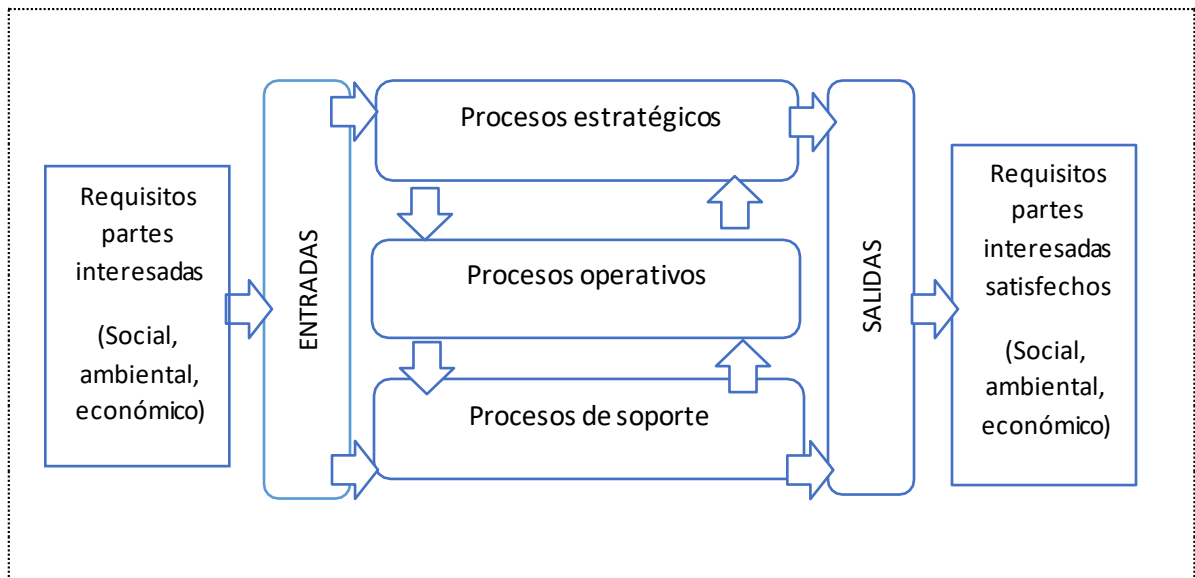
Requisitos partes interesadas

(Social, ambiental, económico)

ENTRADAS

Procesos estratégicos

Procesos operativos

Procesos de soporte

SALIDAS

Requisitos partes interesadas satisfechos

(Social, ambiental, económico)